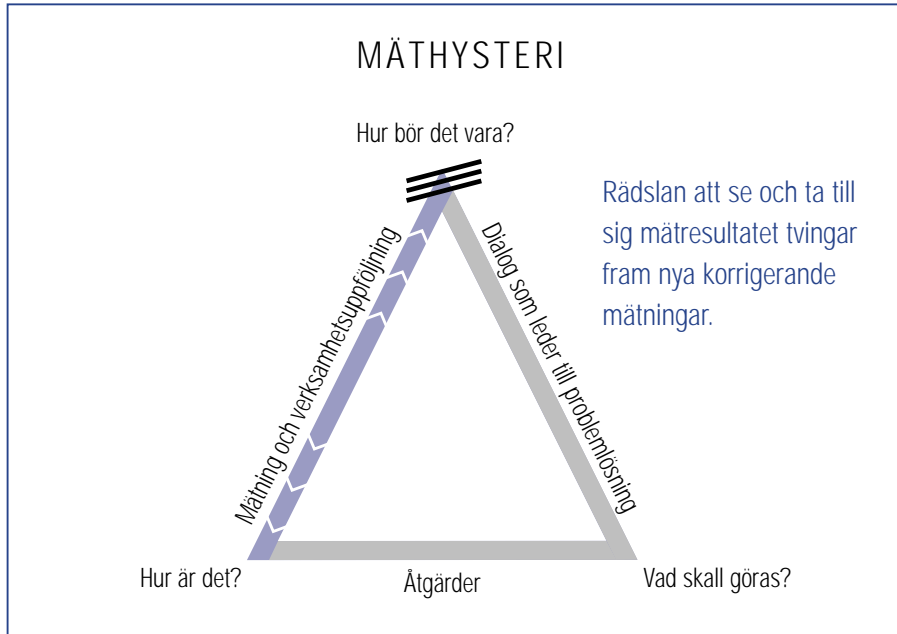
MÄTHYSTERI

Hur bör det vara?

Rädslan att se och ta till sig mätresultatet tvingar fram nya korrigerande mätningar.

Mätning och verksamhetsuppföljning

Dialog som leder till problemlösning

Hur är det?

Åtgärder

Vad skall göras?